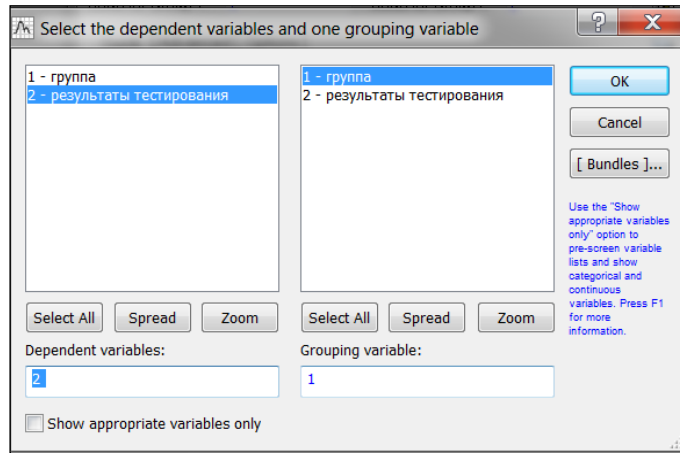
Select the dependent variables and one grouping variable

?

X

1 - группа
2 - результаты тестирования

1 - группа
2 - результаты тестирования

OK

Cancel

[ Bundles ]...

Use the "Show appropriate variables only" option to pre-screen variable lists and show categorical and continuous variables. Press F1 for more information.

Select All

Spread

Zoom

Select All

Spread

Zoom

Dependent variables:

2

Grouping variable:

1

Show appropriate variables only